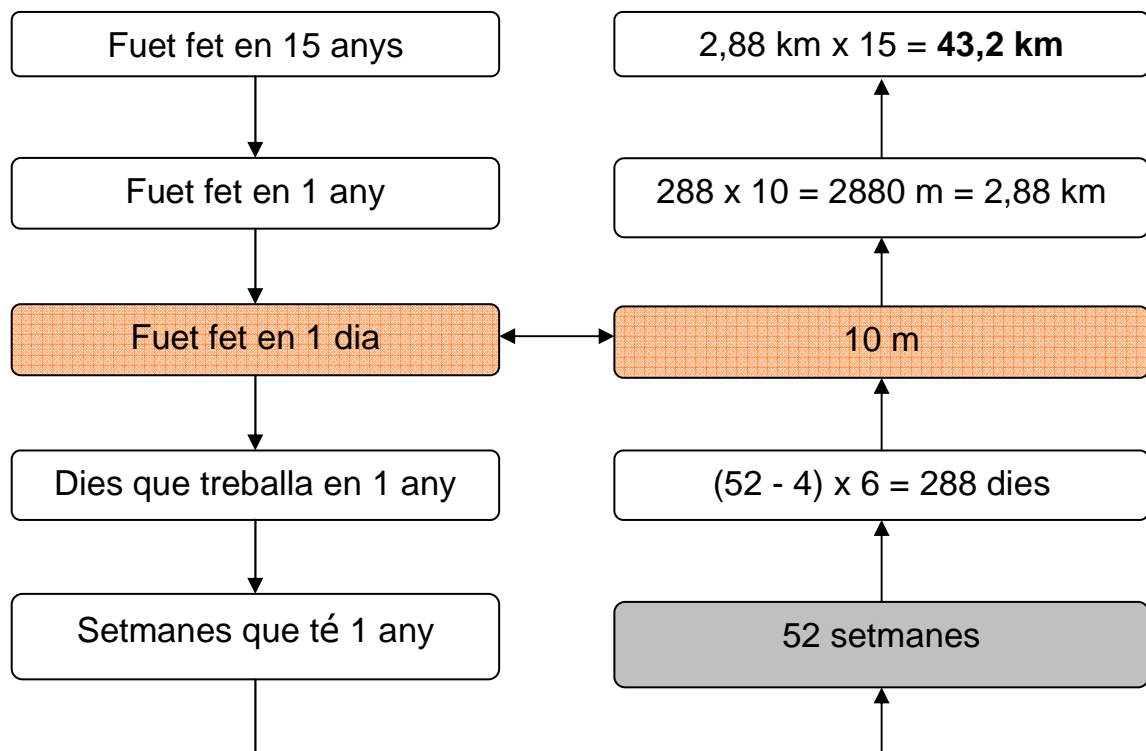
Fuet fet en 15 anys

Fuet fet en 1 any

Fuet fet en 1 dia

Dies que treballa en 1 any

Setmanes que té 1 any

2,88 km x 15 = **43,2 km**

288 x 10 = 2880 m = 2,88 km

10 m

(52 - 4) x 6 = 288 dies

52 setmanes